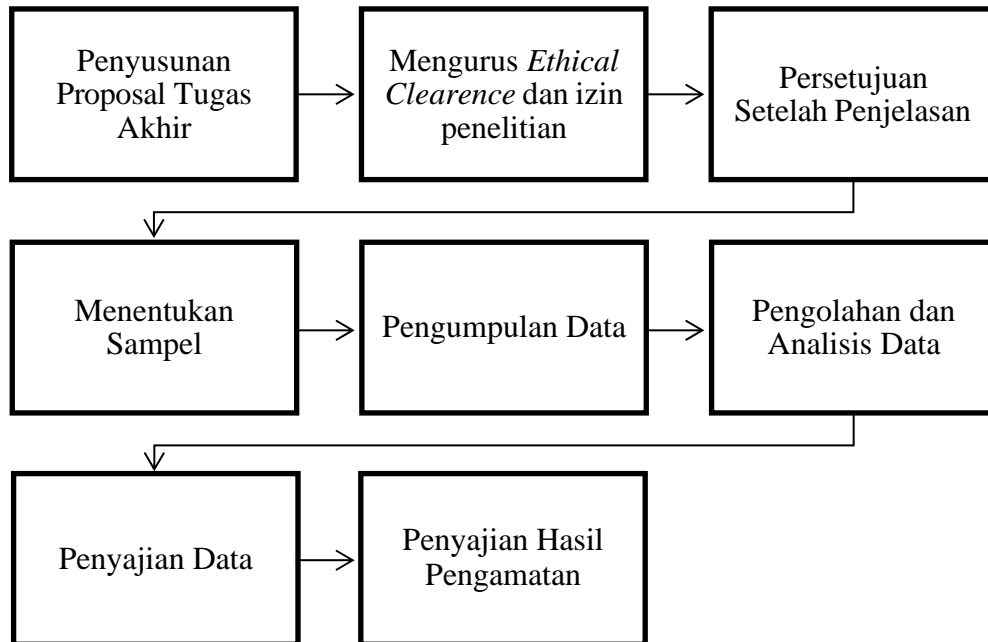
Penyusunan Proposal Tugas Akhir

Mengurus *Ethical Clearence* dan izin penelitian

Persetujuan Setelah Penjelasan

Menentukan Sampel

Pengumpulan Data

Pengolahan dan Analisis Data

Penyajian Data

Penyajian Hasil Pengamatan